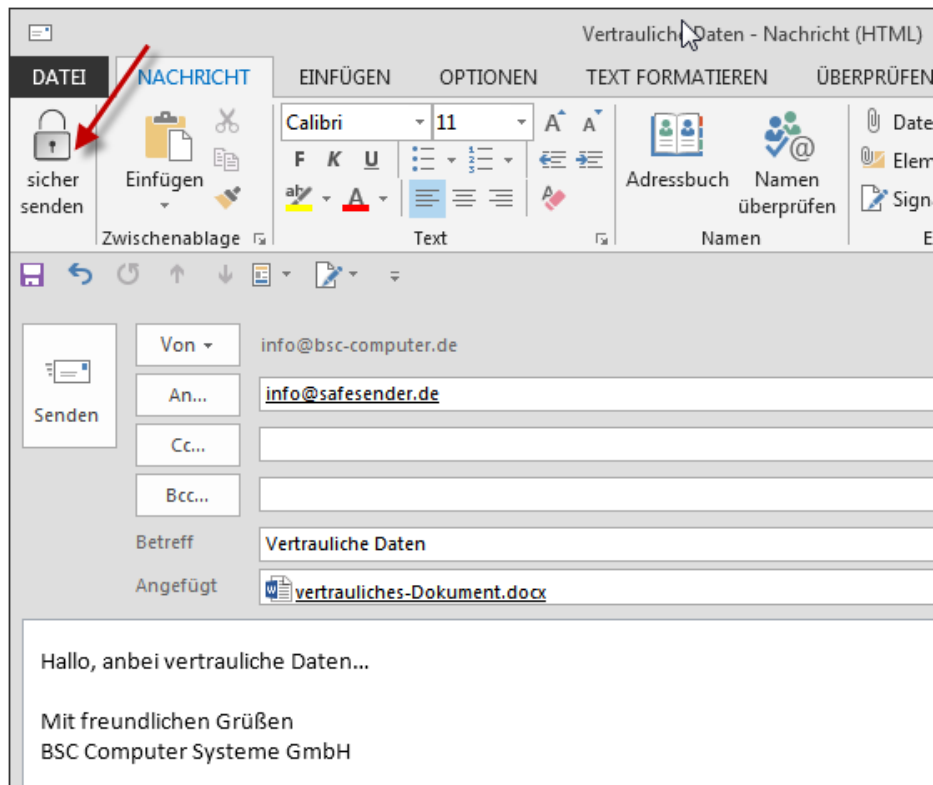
Vertrauliche Daten - Nachricht (HTML)

DATEI NACHRICHT EINFÜGEN OPTIONEN TEXT FORMATIEREN ÜBERPRÜFEN

sicher senden

Einfügen

Zwischenablage

Calibri 11

F K U

Text

Adressbuch

Namen überprüfen

Namen

Date

Elem

Signa

Senden

Von ▾ info@bsc-computer.de

An... info@safesender.de

Cc...

Bcc...

Betreff Vertrauliche Daten

Angefügt vertrauliches-Dokument.docx

Hallo, anbei vertrauliche Daten...

Mit freundlichen Grüßen
BSC Computer Systeme GmbH